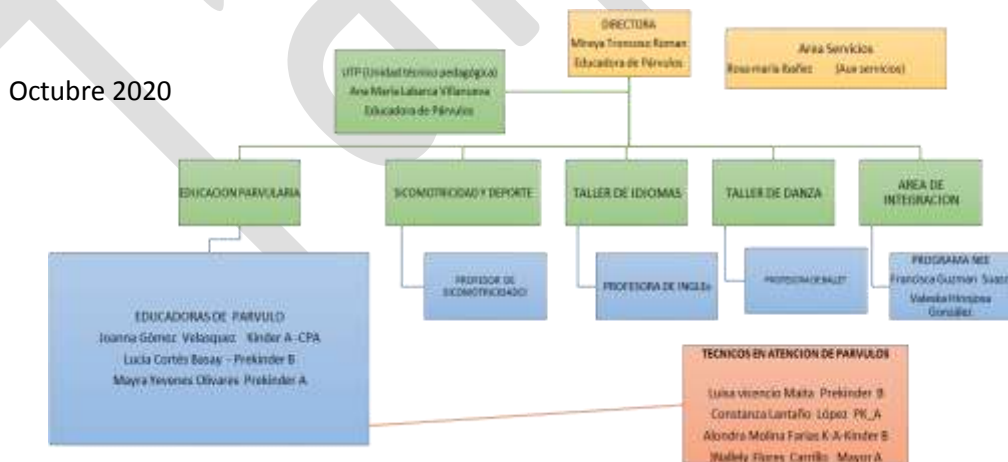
Octubre 2020

DIRECTORA
Mireya Troncoso Roman
Educadora de Párvulos

Area Servicios
Rosa maria Ibañez (Aux servicios)

UTP (Unidad técnico pedagógica)
Ana Maria Labarca Villanueva
Educadora de Párvulos

EDUCACION PARVULARIA

SICOMOTRICIDAD Y DEPORTE

TALLER DE IDIOMAS

TALLER DE DANZA

AREA DE INTEGRACION

PROFESOR DE SICOMOTRICIDAD

PROFESORA DE INGLES

PROFESORA DE BALLET

PROGRAMA NEE
Francisca Guzman Suazo
Valeska Hinojosa González

EDUCADORAS DE PARVULO
Joanna Gómez Velasquez Kinder A- CPA
Lucia Cortés Basay - Prekinder B
Mayra Yevenes Olivares Prekinder A

TECNICOS EN ATENCION DE PARVULOS
Luisa vicencio Maita Prekinder B
Constanza Lantaño López PK_A
Alondra Molina Farias K-A-Kinder B
Wallely Flores Carrillo Mayor A